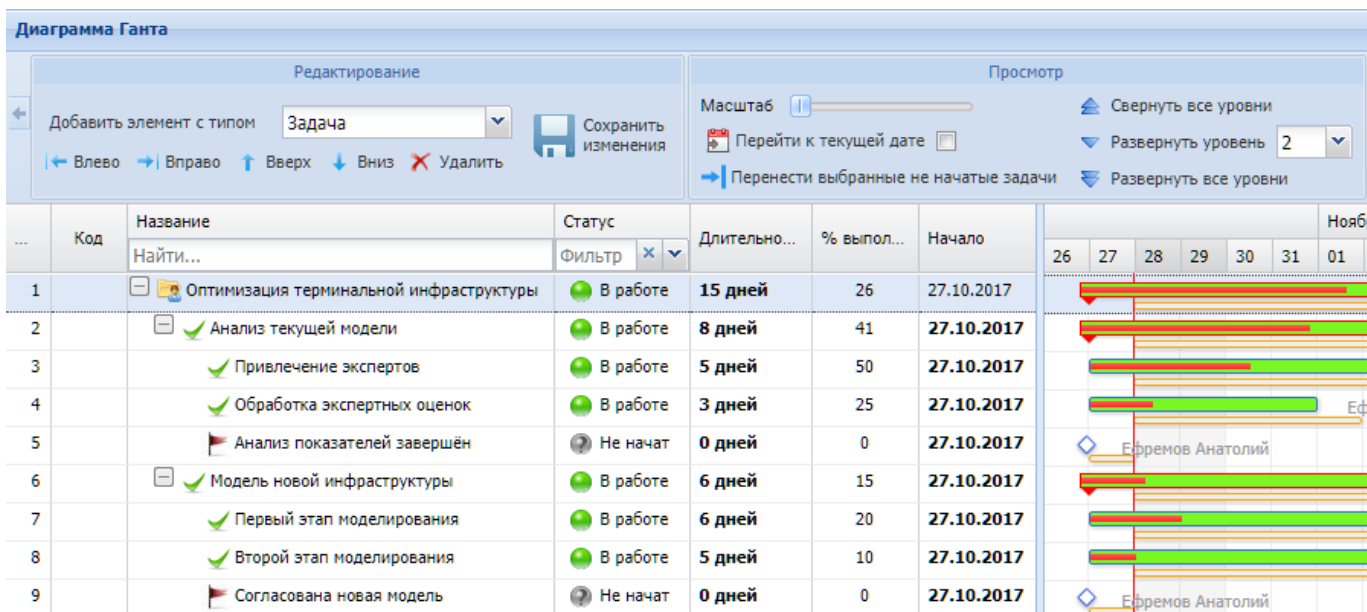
Диаграмма Ганта

Редактирование

Добавить элемент с типом Задача

Сохранить изменения

Влево Вправо Вверх Вниз Удалить

Просмотр

Масштаб

Перейти к текущей дате

Перенести выбранные не начатые задачи

Свернуть все уровни

Развернуть уровень 2

Развернуть все уровни

| ... | Код | Название | Статус | Длительно... | % выпол... | Начало |
|---|---|---|---|---|---|---|
| | | Найти... | Фильтр | | | |
| 1 | | Оптимизация терминальной инфраструктуры | В работе | 15 дней | 26 | 27.10.2017 |
| 2 | | Анализ текущей модели | В работе | 8 дней | 41 | 27.10.2017 |
| 3 | | Привлечение экспертов | В работе | 5 дней | 50 | 27.10.2017 |
| 4 | | Обработка экспертных оценок | В работе | 3 дней | 25 | 27.10.2017 |
| 5 | | Анализ показателей завершён | Не начат | 0 дней | 0 | 27.10.2017 |
| 6 | | Модель новой инфраструктуры | В работе | 6 дней | 15 | 27.10.2017 |
| 7 | | Первый этап моделирования | В работе | 6 дней | 20 | 27.10.2017 |
| 8 | | Второй этап моделирования | В работе | 5 дней | 10 | 27.10.2017 |
| 9 | | Согласована новая модель | Не начат | 0 дней | 0 | 27.10.2017 |

Нояб

26 27 28 29 30 31 01

Еф

Ефремов Анатолий

Ефремов Анатолий